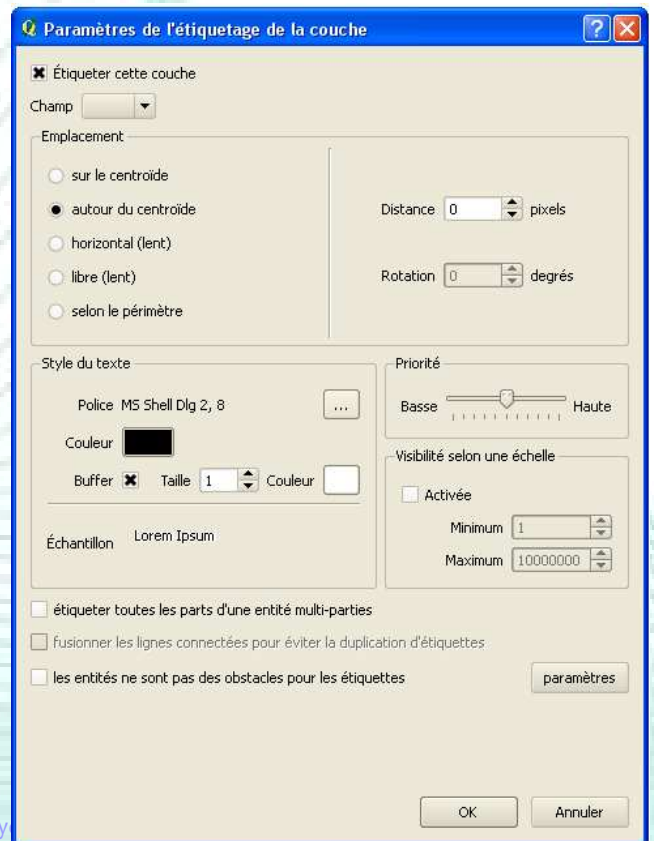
Paramètres de l'étiquetage de la couche

Étiqueter cette couche

Champ

Emplacement

sur le centroïde

autour du centroïde

horizontal (lent)

libre (lent)

selon le périmètre

Distance 0 pixels

Rotation 0 degrés

Style du texte

Police MS Shell Dlg 2, 8 ...

Couleur

Buffer Taille 1 Couleur

Échantillon Lorem Ipsum

Priorité

Basse Haute

Visibilité selon une échelle

Activée

Minimum 1

Maximum 10000000

étiqueter toutes les parts d'une entité multi-parties

fusionner les lignes connectées pour éviter la duplication d'étiquettes

les entités ne sont pas des obstacles pour les étiquettes

paramètres

OK

Annuler